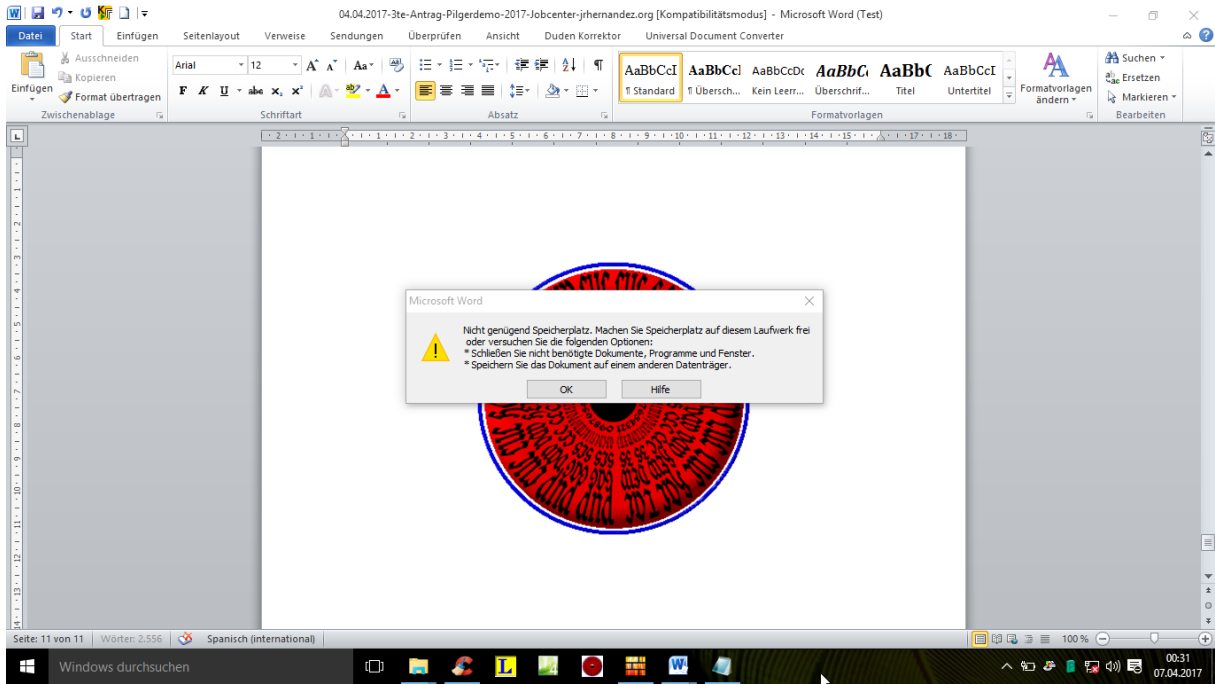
04.04.2017-3te-Antrag-Pilgerdemo-2017-Jobcenter-jrhernandez.org [Kompatibilitätsmodus] - Microsoft Word (Test)

Datei | Start | Einfügen | Seitenlayout | Verweise | Sendungen | Überprüfen | Ansicht | Duden Korrektor | Universal Document Converter

Einfügen | Ausschneiden | Kopieren | Format übertragen | Zwischenablage

Arial | 12 | Aa | F | K | U | abc | $x_2$ | $x^2$ | A | Schriftart

Absatz

AaBbCcI ¶ Standard | AaBbCcI ¶ Übersch... | AaBbCcDc Kein Leerr... | AaBbCc Überschrif... | AaBbC Titel | AaBbCcI Untertitel | Formatvorlagen ändern | Formatvorlagen

Suchen | Ersetzen | Markieren | Bearbeiten

Microsoft Word

Nicht genügend Speicherplatz. Machen Sie Speicherplatz auf diesem Laufwerk frei oder versuchen Sie die folgenden Optionen:
* Schließen Sie nicht benötigte Dokumente, Programme und Fenster.
* Speichern Sie das Dokument auf einem anderen Datenträger.

OK | Hilfe

Seite: 11 von 11 | Wörter: 2.556 | Spanisch (international) | 100 %

Windows durchsuchen

00:31
07.04.2017